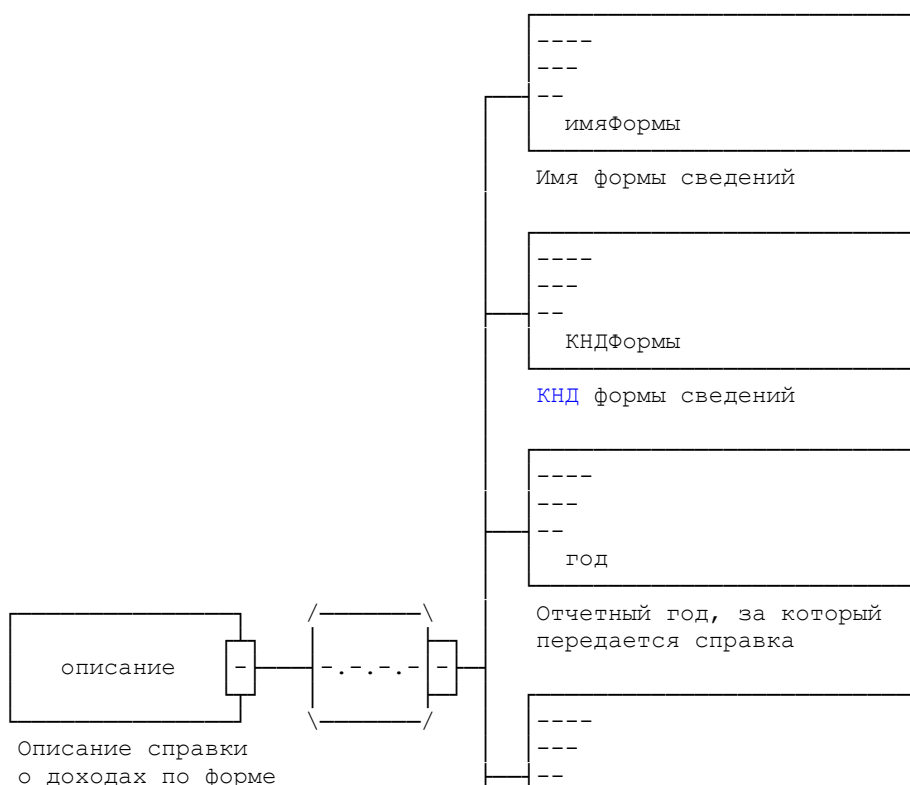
----
---
--
имяФормы

Имя формы сведений

----
---
--
КНДФормы

КНД формы сведений

----
---
--
год

Отчетный год, за который передается справка

описание

-

-.-.-.-

-

Описание справки о доходах по форме

----
---
--